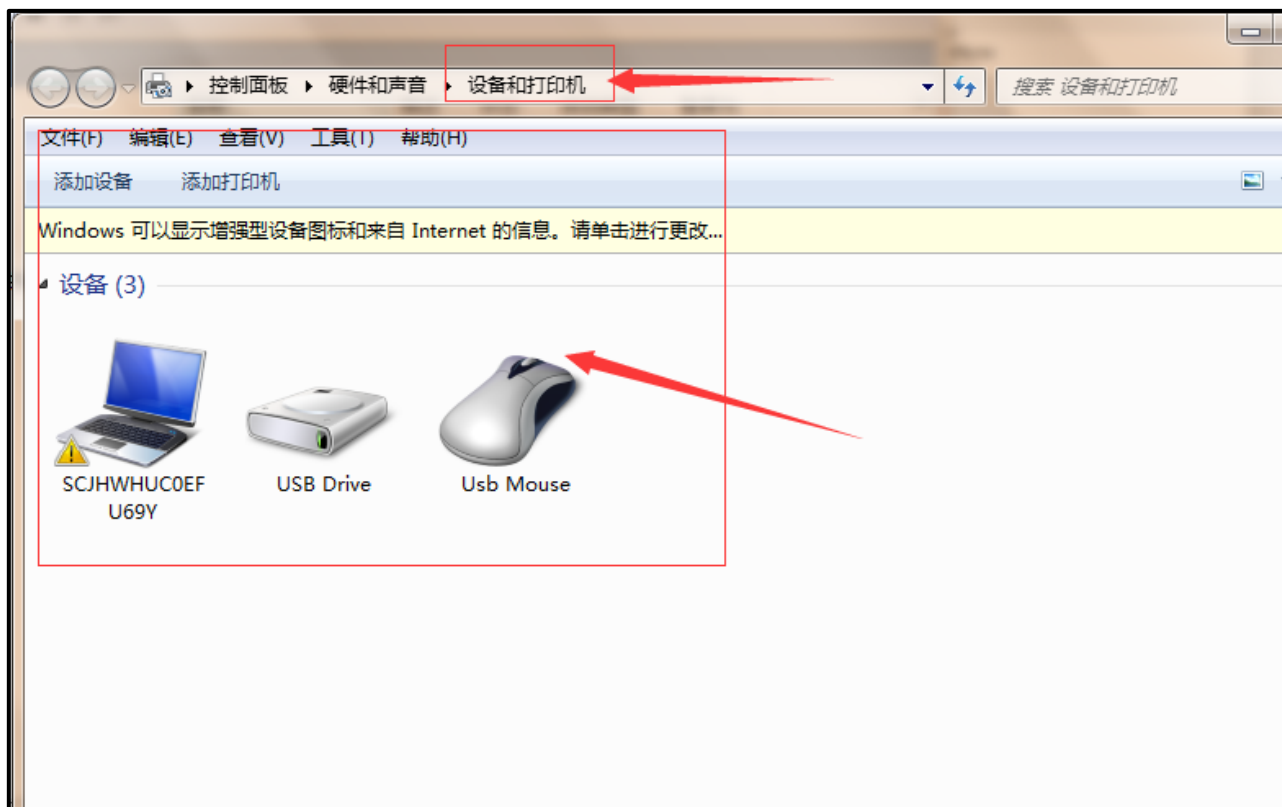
▸ 控制面板 ▸ 硬件和声音 ▸ 设备和打印机

搜索 设备和打印机

文件(F) 编辑(E) 查看(V) 工具(T) 帮助(H)

添加设备 添加打印机

Windows 可以显示增强型设备图标和来自 Internet 的信息。请单击进行更改...

设备 (3)

SCJHWHUC0EFU69Y

USB Drive

Usb Mouse